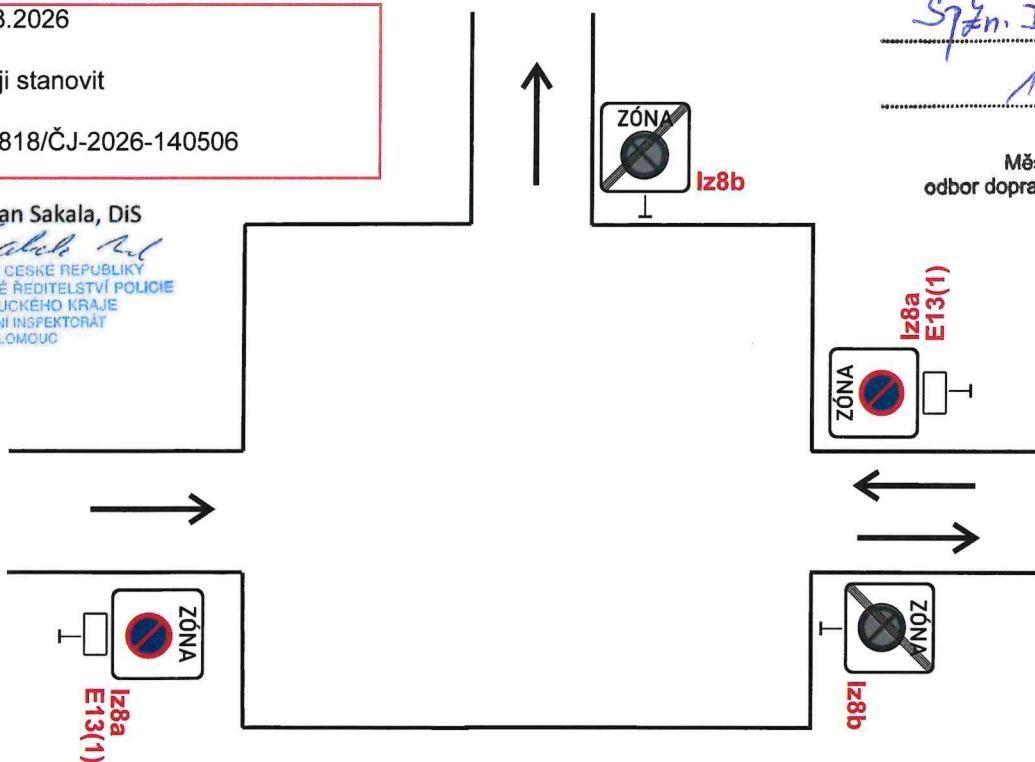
3.2026

ji stanovit

818/ČJ-2026-140506

an Sakala, DiS

ČESKÉ REPUBLIKY
É ŘEDITELSTVÍ POLICIE
UCKÉHO KRAJE
NÍ INSPEKTORÁT
LOMOUC

Měs
odbor dopra

ZÓNA
Iz8b

Iz8a
E13(1)
ZÓNA

ZÓNA
Iz8a
E13(1)

ZÓNA
Iz8b